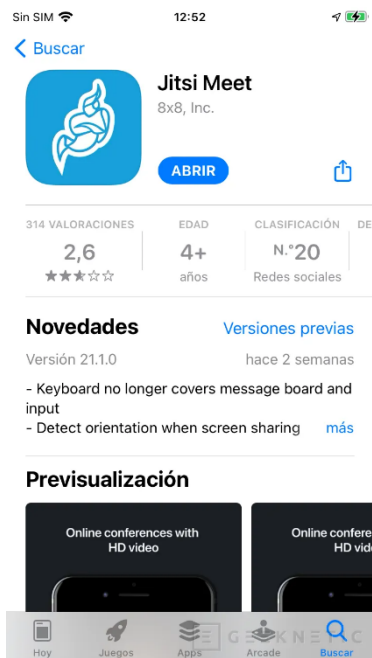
Sin SIM 12:52

Buscar

Jitsi Meet
8x8, Inc.

ABRIR

314 VALORACIONES
2,6

EDAD
4+
años

CLASIFICACIÓN
N.°20
Redes sociales

DE

Novedades
Versiones previas

Versión 21.1.0
hace 2 semanas

- Keyboard no longer covers message board and input
- Detect orientation when screen sharing
más

Previsualización

Online conferences with HD video

Online conferenc HD vide

GEEKNETIC

Hoy
Juegos
Apps
Arcade
Buscar